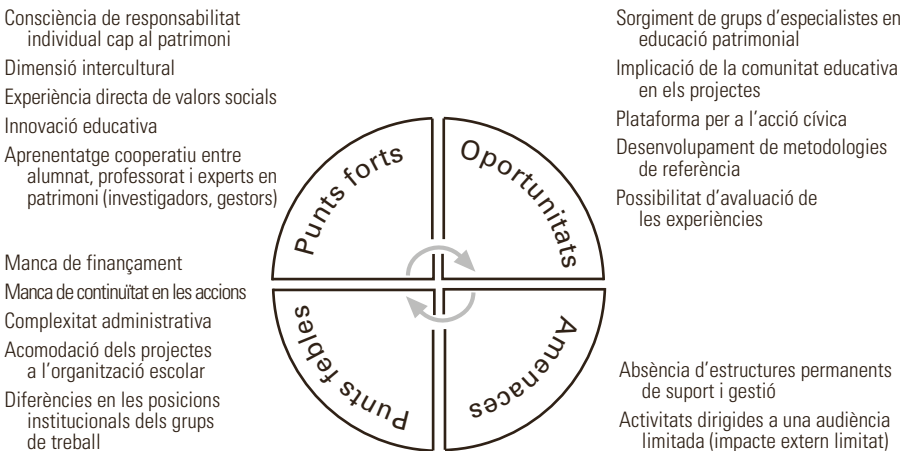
Consciència de responsabilitat individual cap al patrimoni

Dimensió intercultural

Experiència directa de valors socials

Innovació educativa

Aprenentatge cooperatiu entre alumnat, professorat i experts en patrimoni (investigadors, gestors)

Punts forts

Oportunitats

Sorgiment de grups d'especialistes en educació patrimonial

Implicació de la comunitat educativa en els projectes

Plataforma per a l'acció cívica

Desenvolupament de metodologies de referència

Possibilitat d'avaluació de les experiències

Manca de finançament

Manca de continuïtat en les accions

Complexitat administrativa

Acomodació dels projectes a l'organització escolar

Diferències en les posicions institucionals dels grups de treball

Punts febles

Amenaces

Absència d'estructures permanents de suport i gestió

Activitats dirigides a una audiència limitada (impacte extern limitat)